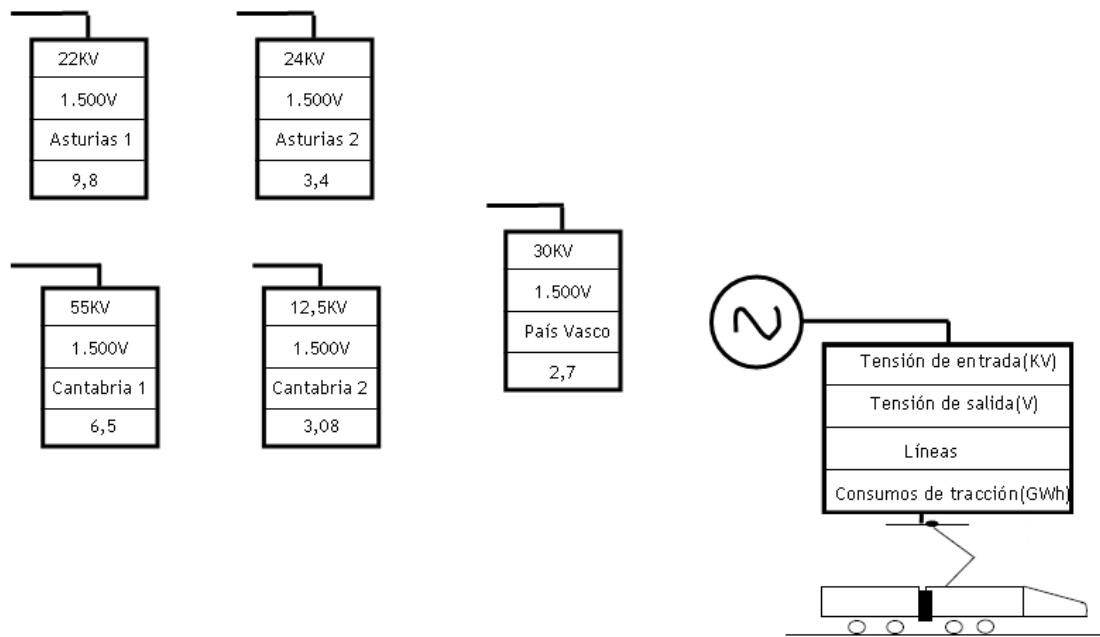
22KV
1.500V
Asturias 1
9,8

24KV
1.500V
Asturias 2
3,4

55KV
1.500V
Cantabria 1
6,5

12,5KV
1.500V
Cantabria 2
3,08

30KV
1.500V
País Vasco
2,7

Tensión de entrada(KV)
Tensión de salida(V)
Líneas
Consumos de tracción(GWh)